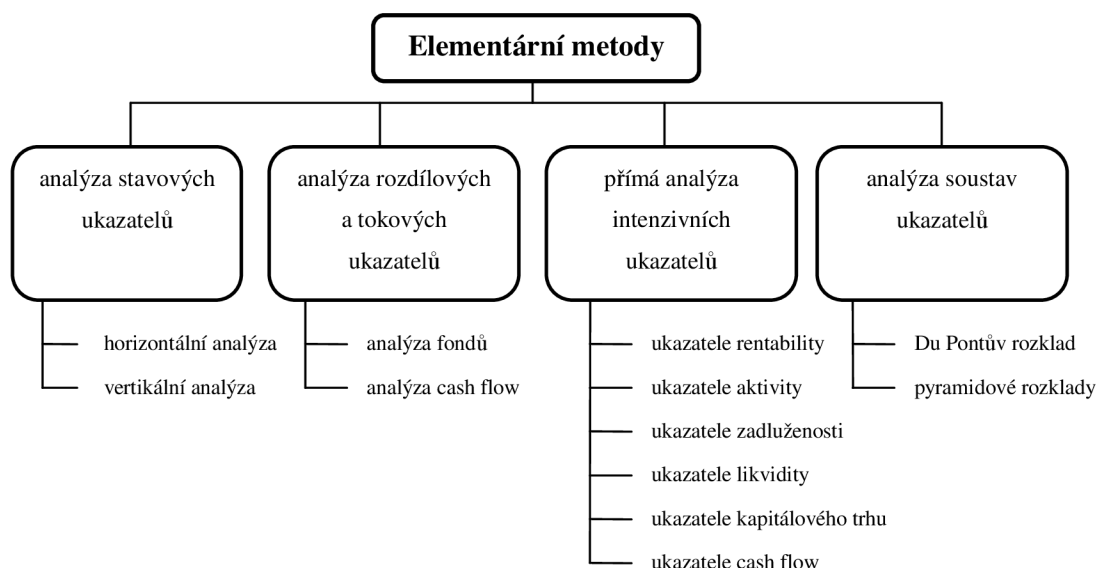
Elementární metody

analýza stavových ukazatelů

horizontální analýza
vertikální analýza

analýza rozdílových a tokových ukazatelů

analýza fondů
analýza cash flow

přímá analýza intenzivních ukazatelů

ukazatele rentability
ukazatele aktivity
ukazatele zadluženosti
ukazatele likvidity
ukazatele kapitálového trhu
ukazatele cash flow

analýza soustav ukazatelů

Du Pontův rozklad
pyramidové rozklady